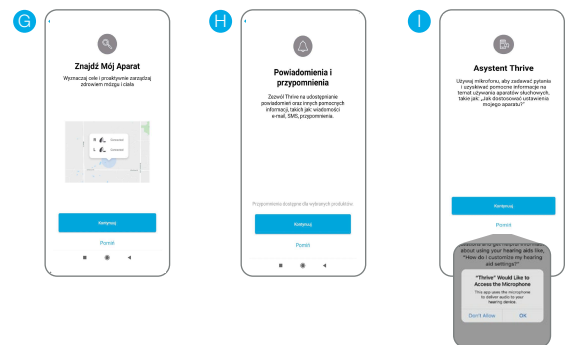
G

Znajdź Mój Aparat

Wyznaczaj cele i proaktywnie zarządzaj zdrowiem mózgu i ciała

R
L

Kontynuuj

Pomiń

H

Powiadomienia i przypomnienia

Zezwól Thrive na udostępnianie powiadomień oraz innych pomocnych informacji, takich jak wiadomości e-mail, SMS, przypomnienia.

Przypomnienia dostępne dla wybranych produktów

Kontynuuj

Pomiń

I

Asystent Thrive

Używaj mikrofonu, aby zadawać pytania i uzyskiwać pomocne informacje na temat używania aparatów słuchowych, takie jak: „Jak dostosować ustawienia mojego aparatu?"

Kontynuuj

Pomiń

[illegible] about using your hearing aids like, "How do I customize my hearing aid settings?"

"Thrive" Would Like to Access the Microphone

This app uses the microphone to deliver audio to your hearing device.

Don't Allow OK